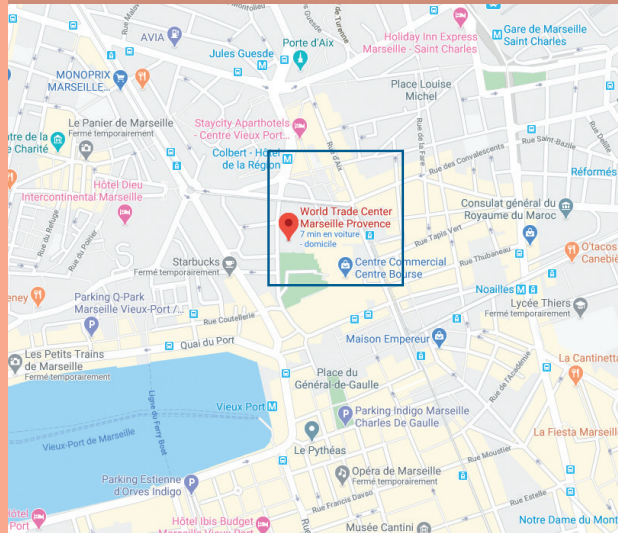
AVIA
Jules Guesde
Porte d'Aix
Holiday Inn Express Marseille - Saint Charles
Gare de Marseille Saint Charles
MONOPRIX MARSEILLE...
Place Louise Michel
Le Panier de Marseille
Fermé temporairement
Staycity Aparthotels - Centre Vieux Port
Centre de la Charité
Colbert - Hôtel de la Région
Rue des Convalescents
Rue Saint-Bazile
Réformés
Hôtel Dieu Intercontinental Marseille
World Trade Center Marseille Provence
7 min en voiture - domicile
Consulat général du Royaume du Maroc
Rue Tapis Vert
Rue Thubaneau
O'tacos Canebiè
Starbucks
Fermé temporairement
Centre Commercial Centre Bourse
Noailles
Lycée Thiers
Fermé temporairement
Parking Q-Park Marseille Vieux-Port /...
Rue Coutellerie
Quai du Port
Maison Empereur
Les Petits Trains de Marseille
Fermé temporairement
Place du Général-de-Gaulle
La Cantinetta
Vieux Port
Parking Indigo Marseille Charles De Gaulle
Vieux-Port de Marseille
Ligne du Ferry Boat
Le Pythéas
La Fiesta Marseille
Opéra de Marseille
Parking Estienne d'Orves Indigo
Rue Francis Davso
Rue Estelle
Hôtel Ibis Budget
Musée Cantini
Notre Dame du Mont
Rue de l'Académie
Rue Moustier
Rue d'Aix
Rue de la Fare
Rue du Refuge
Rue du Poirier